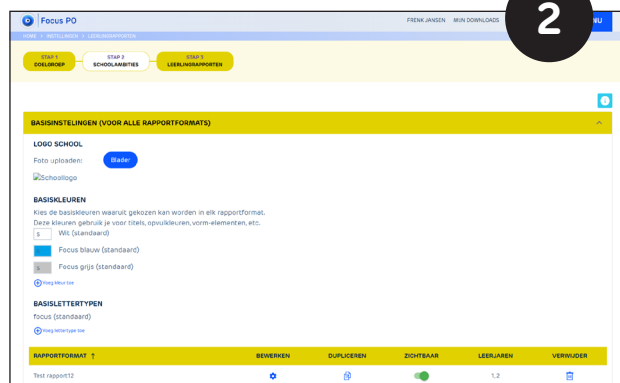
Focus PO

FRENK JANSEN   MIJN DOWNLOADS

2

NU

HOME > INSTELLINGEN > LEERLINGRAPPORTEN

STAP 1
DOELGROEP

STAP 2
SCHOOLAMBITIES

STAP 3
LEERLINGRAPPORTEN

BASISINSTELLINGEN (VOOR ALLE RAPPORTFORMATS)

LOGO SCHOOL

Foto uploaden:   Blader

Schoollogo

BASISKLEUREN

Kies de basiskleuren waaruit gekozen kan worden in elk rapportformat.
Deze kleuren gebruik je voor titels, opvulkleuren, vorm-elementen, etc.

Wit (standaard)

Focus blauw (standaard)

Focus grijs (standaard)

Voeg kleur toe

BASISLETTERTYPEN

focus (standaard)

Voeg lettertype toe

| RAPPORTFORMAT ↑ | BEWERKEN | DUPLICEREN | ZICHTBAAR | LEERJAREN | VERWIJDER |
|---|---|---|---|---|---|
| Test rapport12 | | | | 1,2 | |